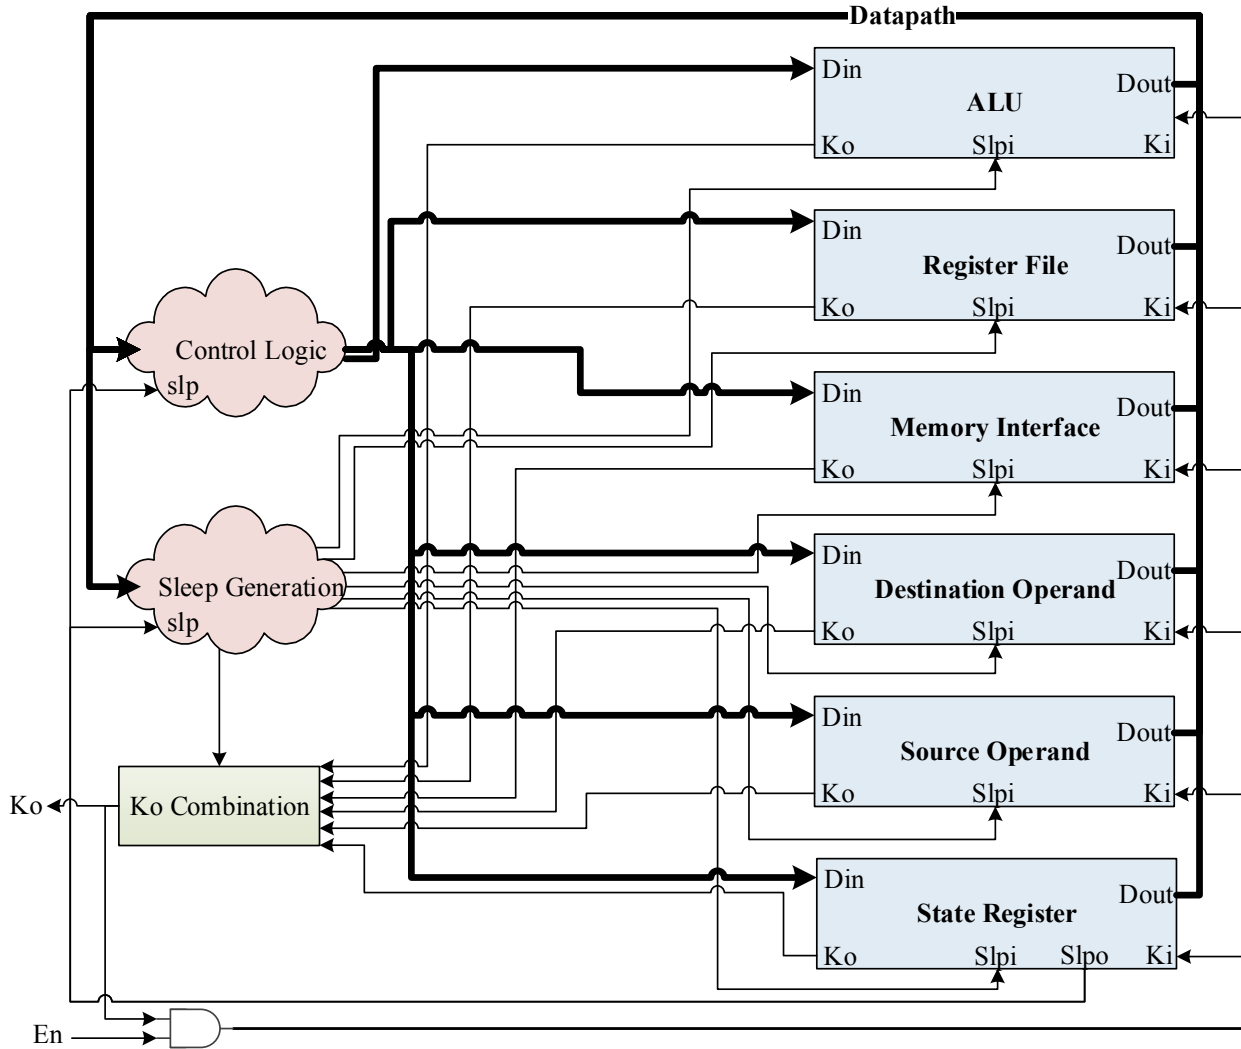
Datapath

Din
ALU
Dout
Ko
Slpi
Ki

Din
Register File
Dout
Ko
Slpi
Ki

Control Logic
slp

Din
Memory Interface
Dout
Ko
Slpi
Ki

Sleep Generation
slp

Din
Destination Operand
Dout
Ko
Slpi
Ki

Din
Source Operand
Dout
Ko
Slpi
Ki

Ko
Ko Combination

Din
State Register
Dout
Ko
Slpi
Slpo
Ki

En